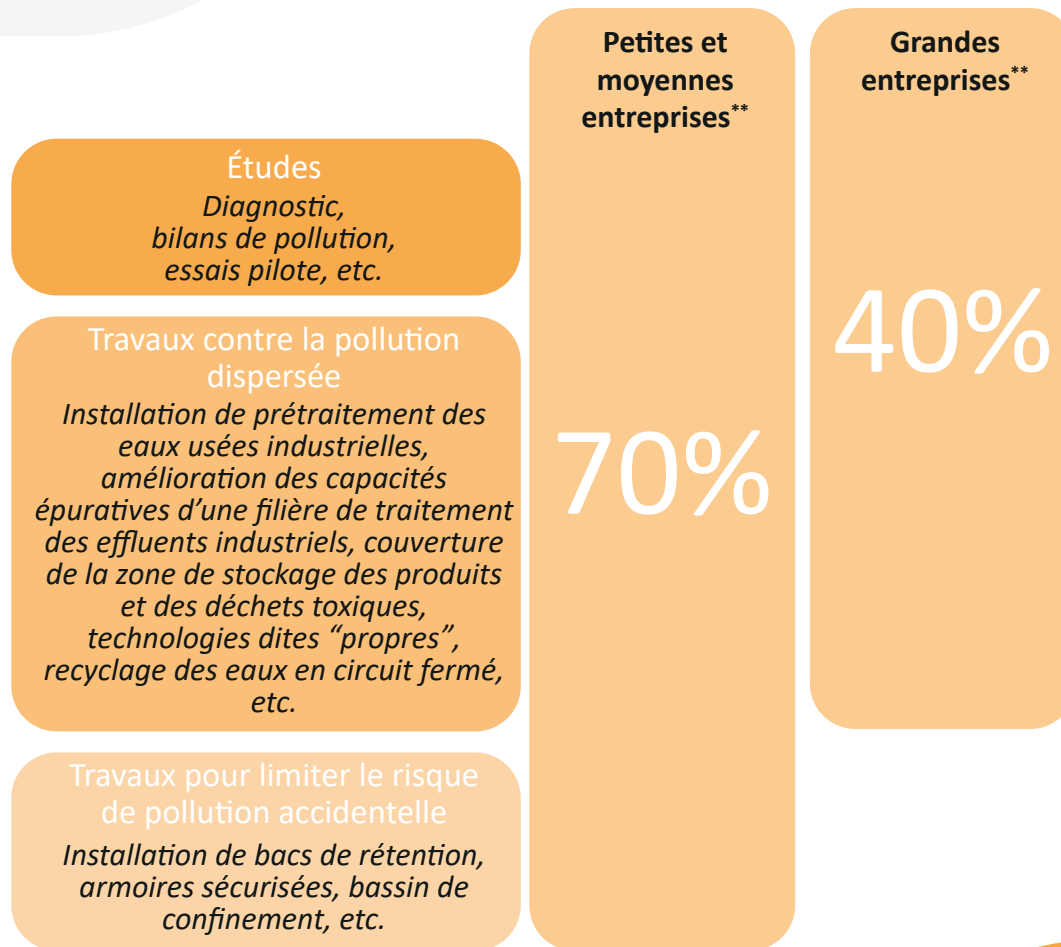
Petites et moyennes entreprises**

Grandes entreprises**

Études
Diagnostic, bilans de pollution, essais pilote, etc.

Travaux contre la pollution dispersée
Installation de prétraitement des eaux usées industrielles, amélioration des capacités épuratives d'une filière de traitement des effluents industriels, couverture de la zone de stockage des produits et des déchets toxiques, technologies dites "propres", recyclage des eaux en circuit fermé, etc.

Travaux pour limiter le risque de pollution accidentelle
Installation de bacs de rétention, armoires sécurisées, bassin de confinement, etc.

70%

40%